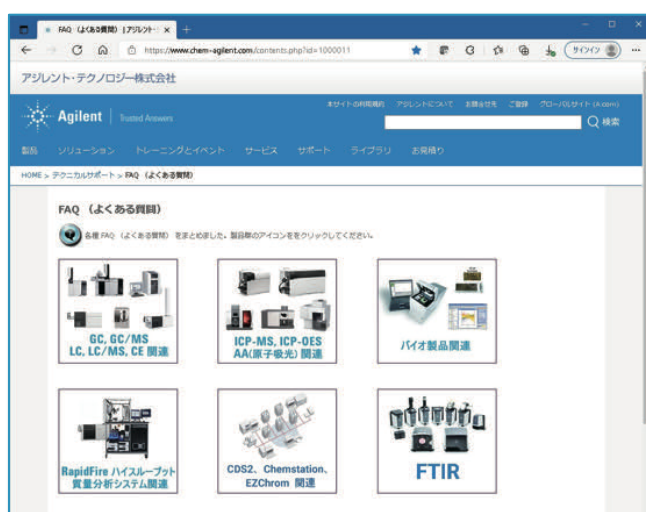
FAQ（よくある質問）| アジレント・ ×  +

https://www.chem-agilent.com/contents.php?id=1000011

サインイン

アジレント・テクノロジー株式会社

Agilent | Trusted Answers

本サイトの利用規約　アジレントについて　お問合せ先　ご意見　グローバルサイト（A.com）

Q 検索

製品　ソリューション　トレーニングとイベント　サービス　サポート　ライブラリ　お見積り

HOME > テクニカルサポート > FAQ（よくある質問）

FAQ（よくある質問）

各種 FAQ（よくある質問）をまとめました。製品群のアイコンをクリックしてください。

GC, GC/MS LC, LC/MS, CE 関連

ICP-MS, ICP-OES AA(原子吸光) 関連

バイオ製品関連

RapidFire ハイスループット質量分析システム関連

CDS2、Chemstation、EZChrom 関連

FTIR